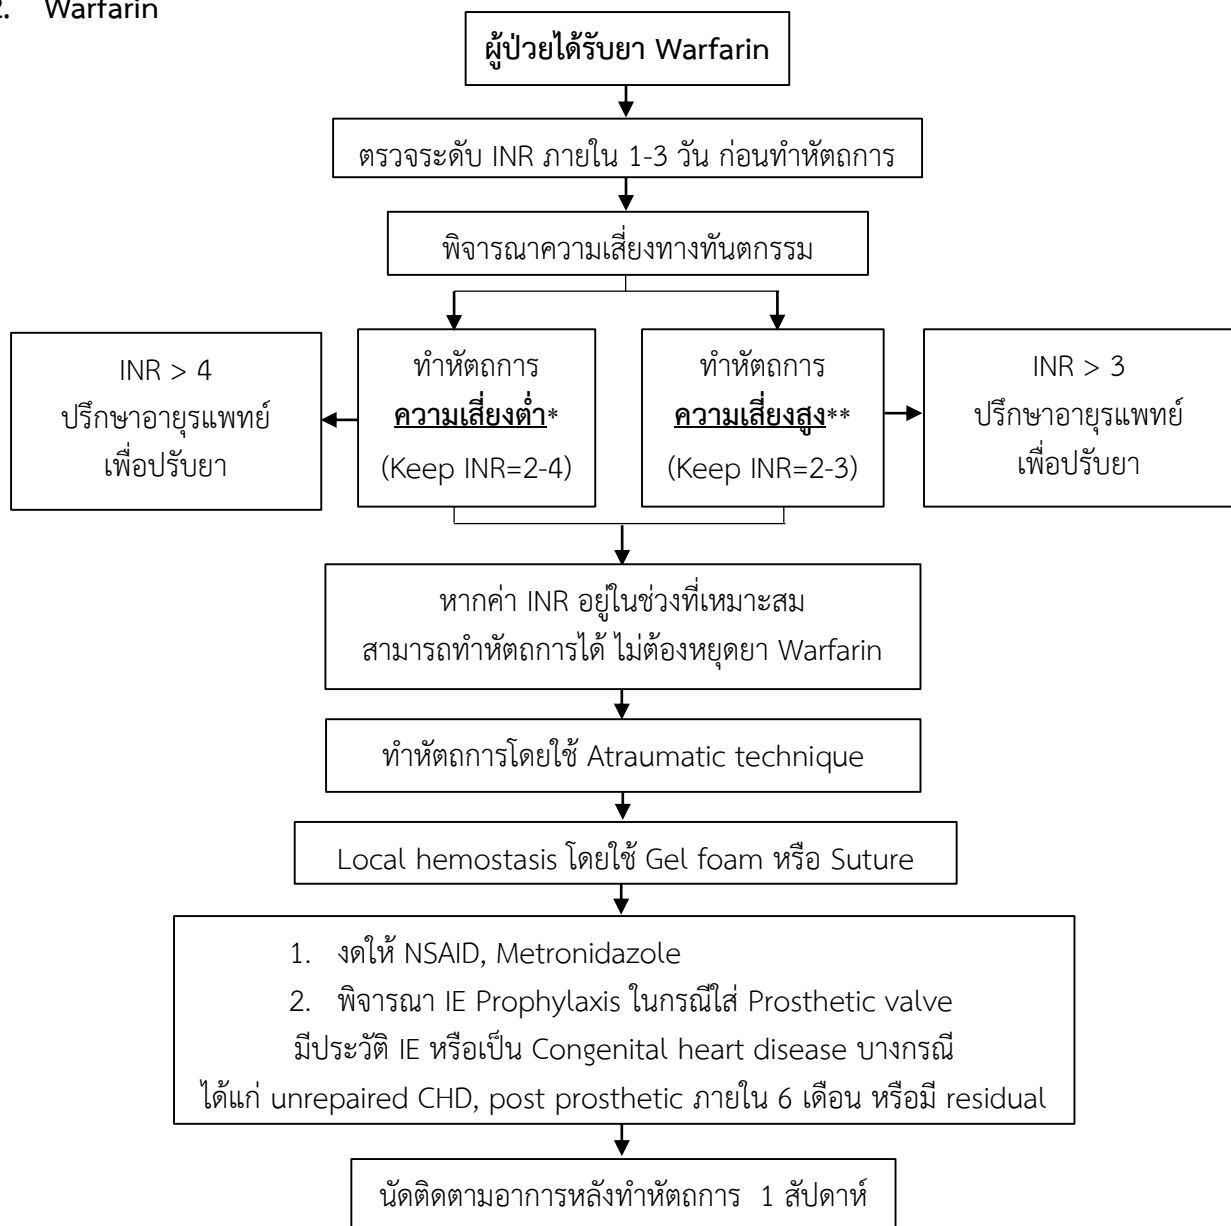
2. Warfarin

ผู้ป่วยได้รับยา Warfarin

ตรวจระดับ INR ภายใน 1-3 วัน ก่อนทำหัตถการ

พิจารณาความเสี่ยงทางทันตกรรม

INR > 4
ปรึกษาอายุรแพทย์
เพื่อปรับยา

ทำหัตถการ
ความเสี่ยงต่ำ*
(Keep INR=2-4)

ทำหัตถการ
ความเสี่ยงสูง**
(Keep INR=2-3)

INR > 3
ปรึกษาอายุรแพทย์
เพื่อปรับยา

หากค่า INR อยู่ในช่วงที่เหมาะสม
สามารถทำหัตถการได้ ไม่ต้องหยุดยา Warfarin

ทำหัตถการโดยใช้ Atraumatic technique

Local hemostasis โดยใช้ Gel foam หรือ Suture

1. งดให้ NSAID, Metronidazole
2. พิจารณา IE Prophylaxis ในกรณีใส่ Prosthetic valve
มีประวัติ IE หรือเป็น Congenital heart disease บางกรณี
ได้แก่ unrepaired CHD, post prosthetic ภายใน 6 เดือน หรือมี residual

นัดติดตามอาการหลังทำหัตถการ 1 สัปดาห์